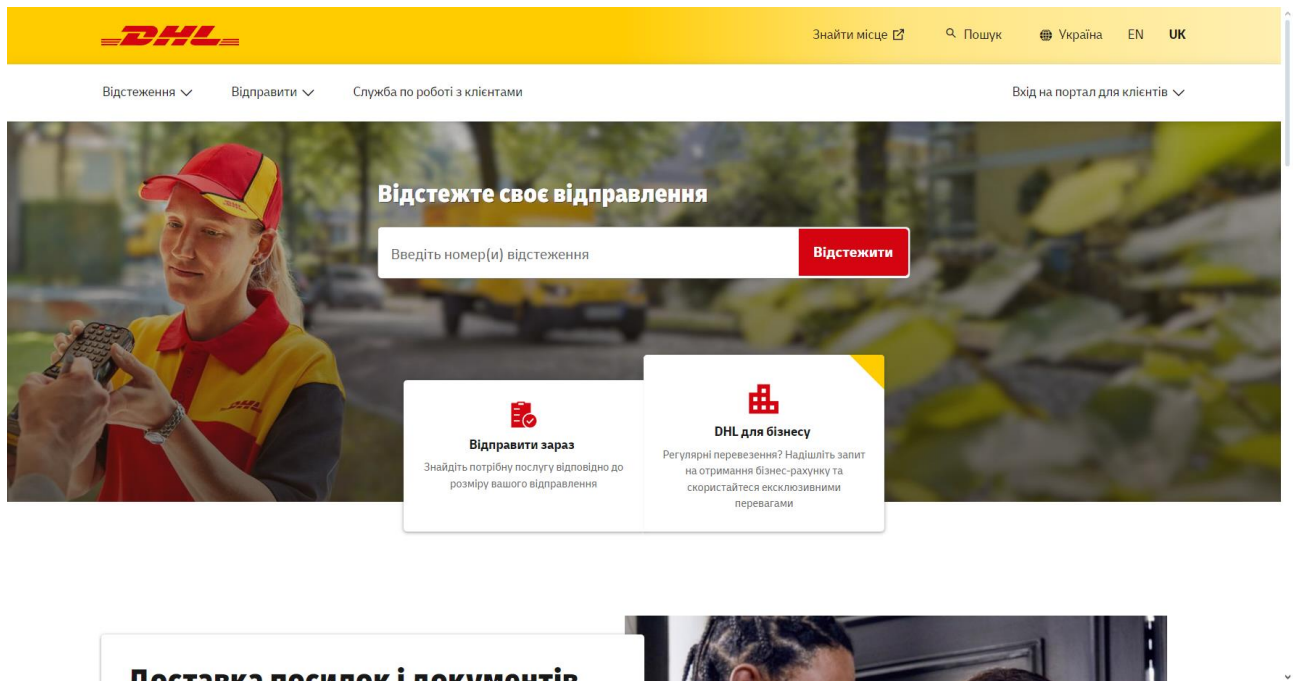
DHL

Знайти місце

Пошук

Україна

EN

UK

Відстеження

Відправити

Служба по роботі з клієнтами

Вхід на портал для клієнтів

Відстежте своє відправлення

Введіть номер(и) відстеження

Відстежити

Відправити зараз

Знайдіть потрібну послугу відповідно до розміру вашого відправлення

DHL для бізнесу

Регулярні перевезення? Надішліть запит на отримання бізнес-рахунку та скористайтеся ексклюзивними перевагами

Доставка посилок і документів